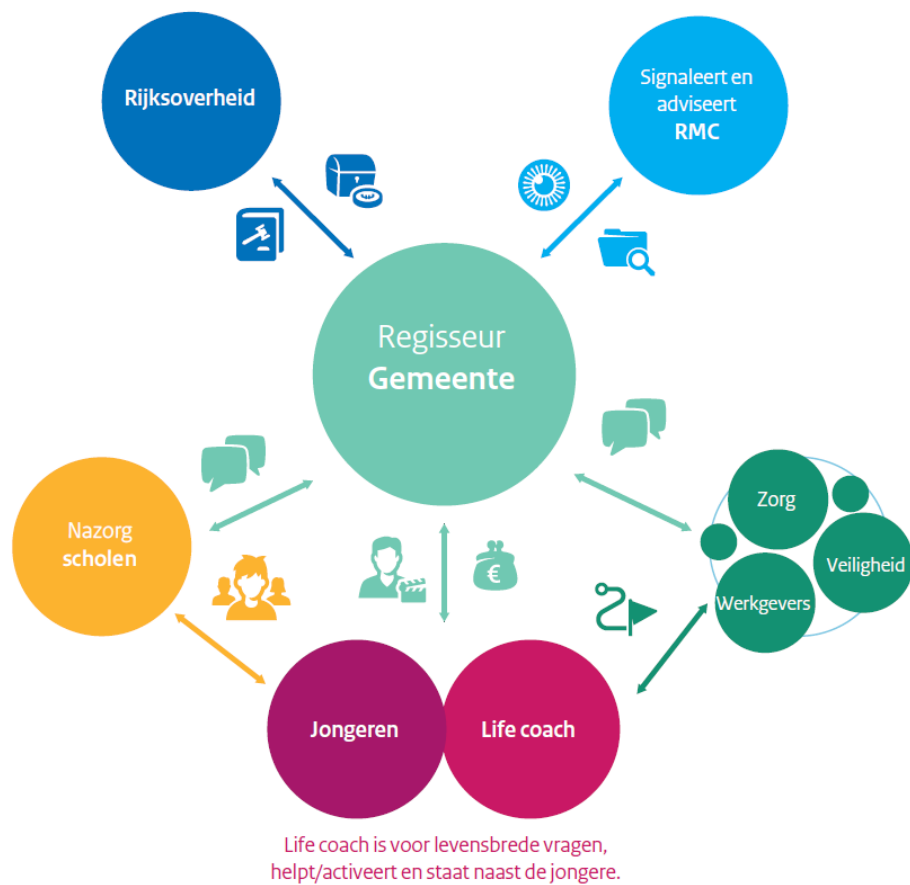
Rijksoverheid

Signaleert en adviseert RMC

Regisseur Gemeente

Nazorg scholen

Zorg

Veiligheid

Werkgevers

Jongeren

Life coach

Life coach is voor levensbrede vragen, helpt/activeert en staat naast de jongere.